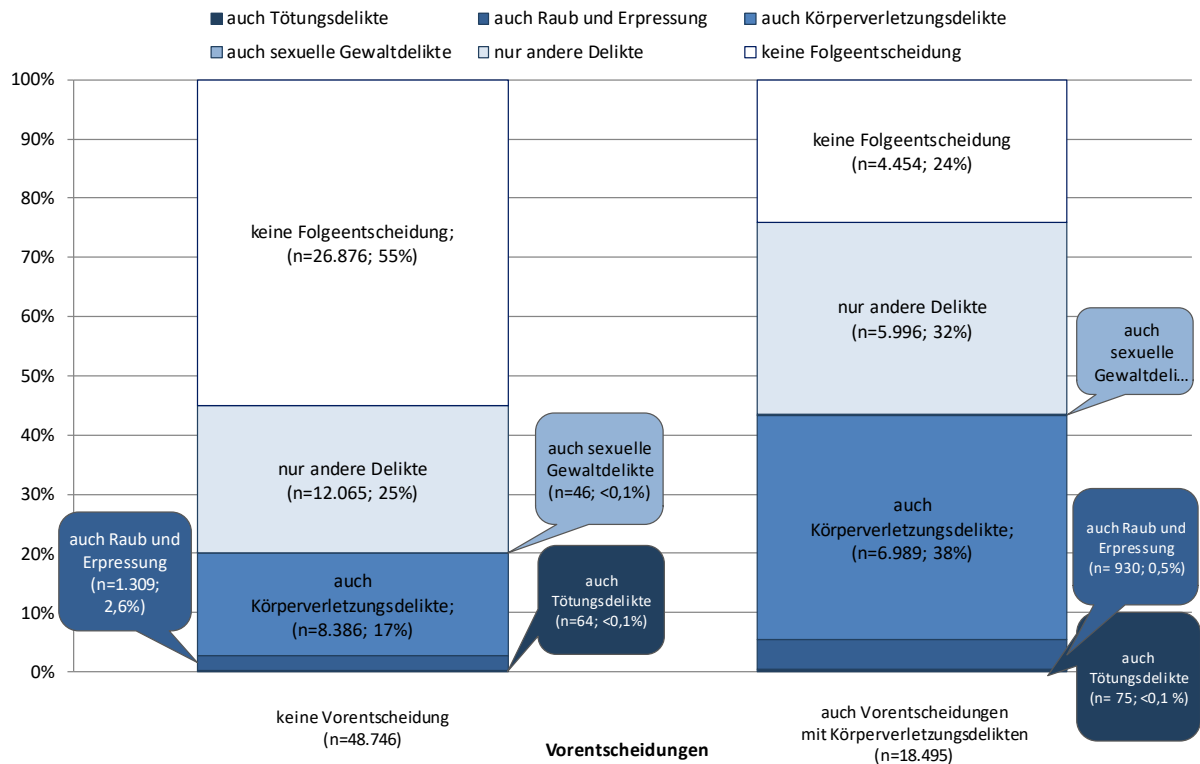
auch Tötungsdelikte
auch Raub und Erpressung
auch Körperverletzungsdelikte
auch sexuelle Gewaltdelikte
nur andere Delikte
keine Folgeentscheidung

100%
90%
80%
70%
60%
50%
40%
30%
20%
10%
0%

keine Folgeentscheidung; (n=26.876; 55%)

nur andere Delikte (n=12.065; 25%)

auch Körperverletzungsdelikte; (n=8.386; 17%)

auch Raub und Erpressung (n=1.309; 2,6%)

auch sexuelle Gewaltdelikte (n=46; <0,1%)

auch Tötungsdelikte (n=64; <0,1%)

keine Folgeentscheidung (n=4.454; 24%)

nur andere Delikte (n=5.996; 32%)

auch sexuelle Gewaltdeli...

auch Körperverletzungsdelikte; (n=6.989; 38%)

auch Raub und Erpressung (n= 930; 0,5%)

auch Tötungsdelikte (n= 75; <0,1 %)

keine Vorentscheidung (n=48.746)

Vorentscheidungen

auch Vorentscheidungen mit Körperverletzungsdelikten (n=18.495)